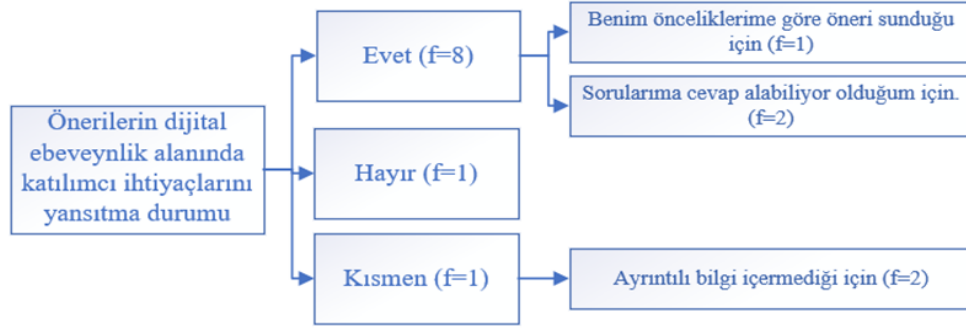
Önerilerin dijital ebeveynlik alanında katılımcı ihtiyaçlarını yansıtma durumu

Evet (f=8)

Benim önceliklerime göre öneri sunduğu için (f=1)

Sorularıma cevap alabiliyor olduğum için. (f=2)

Hayır (f=1)

Kısmen (f=1)

Ayrıntılı bilgi içermediği için (f=2)